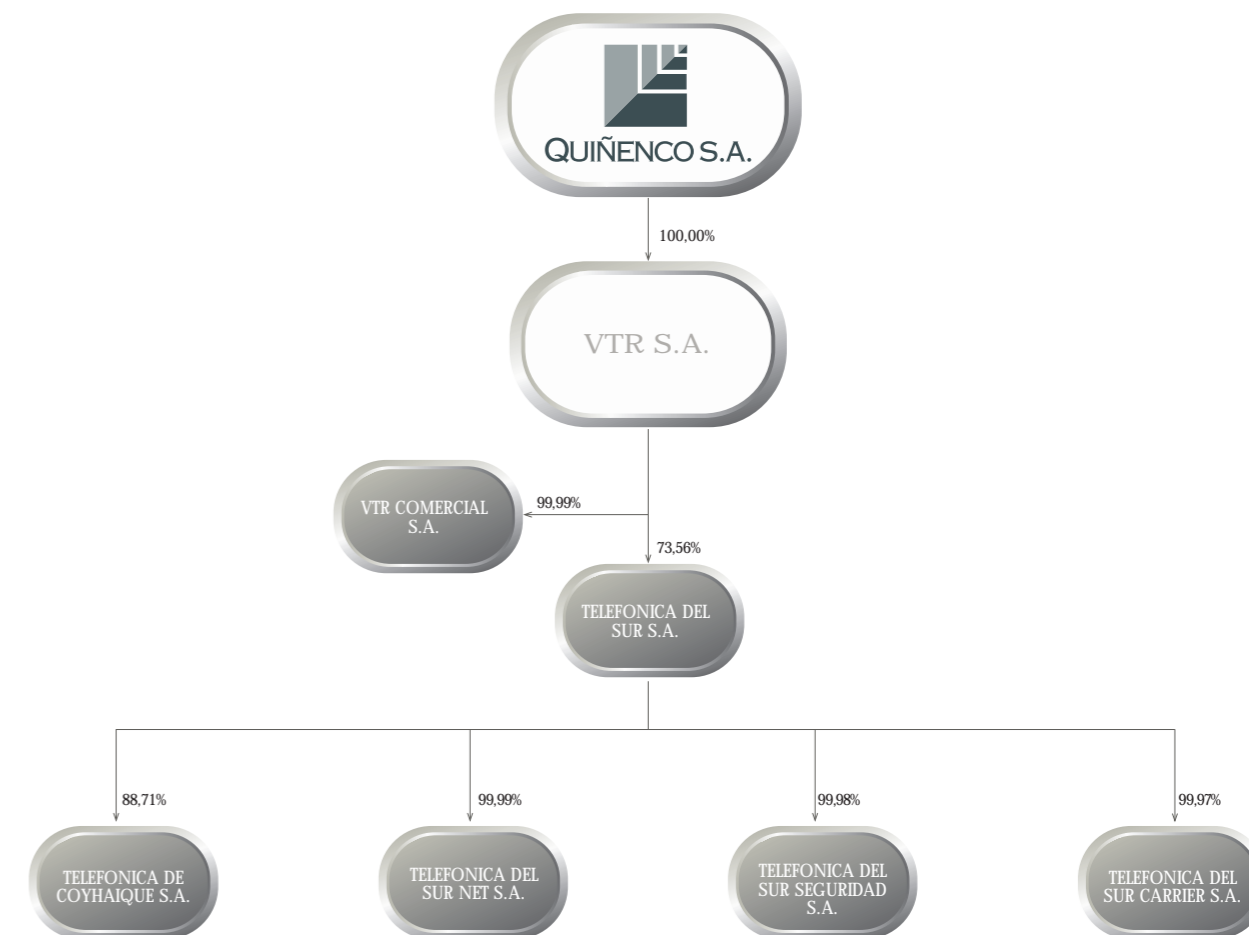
QUIÑENCO S.A.

100,00%

VTR S.A.

99,99%

VTR COMERCIAL S.A.

73,56%

TELEFONICA DEL SUR S.A.

88,71%

TELEFONICA DE COYHAIQUE S.A.

99,99%

TELEFONICA DEL SUR NET S.A.

99,98%

TELEFONICA DEL SUR SEGURIDAD S.A.

99,97%

TELEFONICA DEL SUR CARRIER S.A.